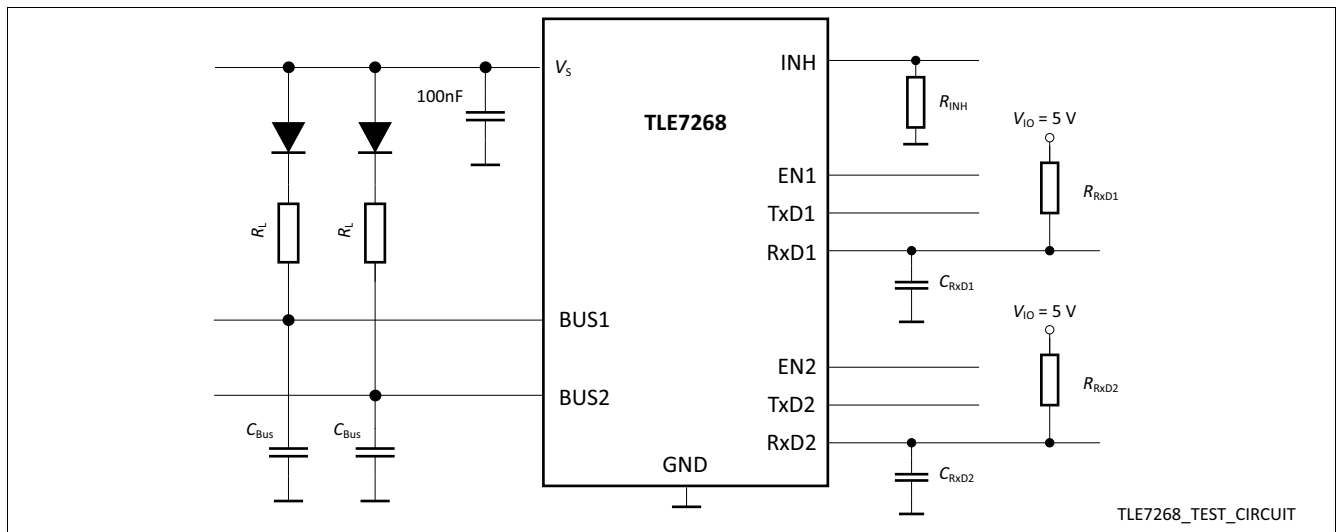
$V_S$
100nF
TLE7268
INH
$R_{INH}$
$V_{IO}$ = 5 V
EN1
TxD1
RxD1
$R_{RxD1}$
$C_{RxD1}$
$R_L$
$R_L$
BUS1
BUS2
$V_{IO}$ = 5 V
EN2
TxD2
RxD2
$R_{RxD2}$
$C_{Bus}$
$C_{Bus}$
GND
$C_{RxD2}$
TLE7268_TEST_CIRCUIT